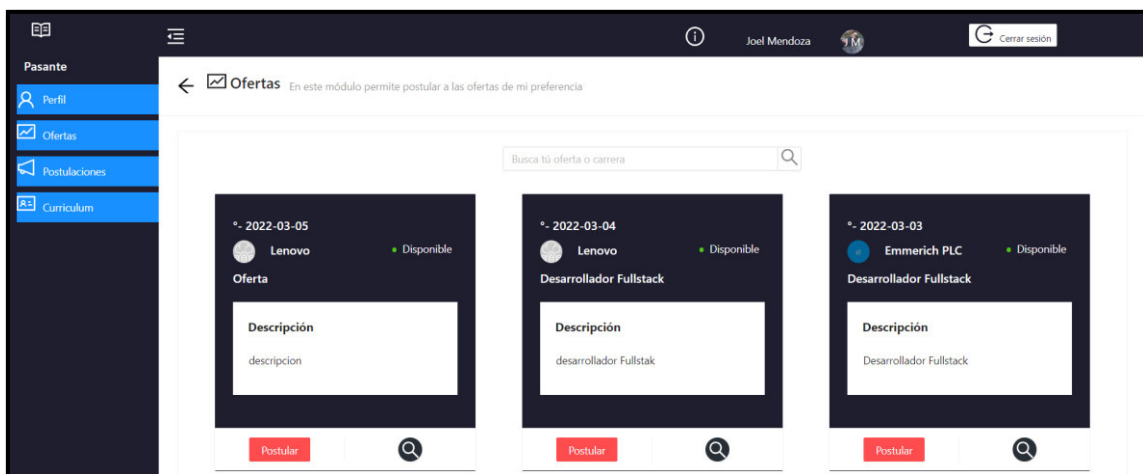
Joel Mendoza

Cerrar sesión

Pasante

Perfil

Ofertas

Postulaciones

Curriculum

Ofertas En este módulo permite postular a las ofertas de mi preferencia

Busca tú oferta o carrera

°- 2022-03-05

Lenovo

• Disponible

Oferta

Descripción

descripcion

Postular

°- 2022-03-04

Lenovo

• Disponible

Desarrollador Fullstack

Descripción

desarrollador Fullstak

Postular

°- 2022-03-03

Emmerich PLC

• Disponible

Desarrollador Fullstack

Descripción

Desarrollador Fullstack

Postular